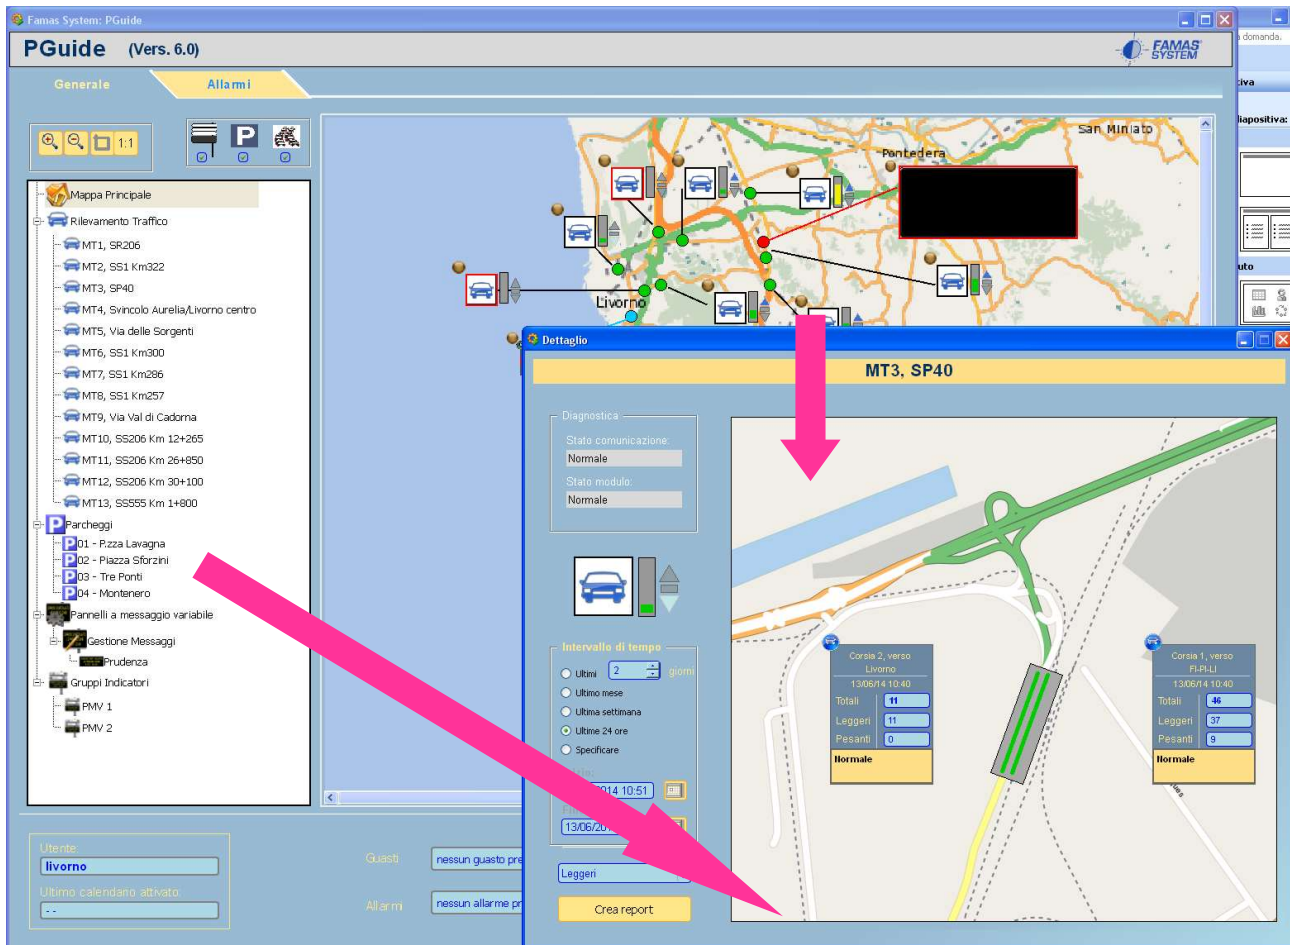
Famas System: PGuide

PGuide (Vers. 6.0)

FAMAS SYSTEM

Generale
Allarmi

1:1

Mappa Principale
Rilevamento Traffico
MT1, SR206
MT2, SS1 Km322
MT3, SP40
MT4, Svincolo Aurelia/Livorno centro
MT5, Via delle Sorgenti
MT6, SS1 Km300
MT7, SS1 Km286
MT8, SS1 Km257
MT9, Via Val di Cadorna
MT10, SS206 Km 12+265
MT11, SS206 Km 26+850
MT12, SS206 Km 30+100
MT13, SS555 Km 1+800
Parcheggi
01 - P.zza Lavagna
02 - Piazza Sforzini
03 - Tre Ponti
04 - Montenero
Pannelli a messaggio variabile
Gestione Messaggi
Prudenza
Gruppi Indicatori
PMV 1
PMV 2

San Miniato
Pontedera
Livorno

Utente:
livorno
Ultimo calendario attivato:
--

Guasti
nessun guasto pr
Allarmi
nessun allarme pr

Dettaglio

MT3, SP40

Diagnostica
Stato comunicazione:
Normale
Stato modulo:
Normale

Intervallo di tempo
Ultimi 2 giorni
Ultimo mese
Ultima settimana
Ultime 24 ore
Specificare
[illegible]014 10:51
13/06/20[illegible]

Leggeri

Crea report

Corsia 2, verso Livorno
13/06/14 10:40
Totali 11
Leggeri 11
Pesanti 0
Normale

Corsia 1, verso FI-PI-LI
13/06/14 10:40
Totali 46
Leggeri 37
Pesanti 9
Normale

domanda.
iva
iapositiva:
uto